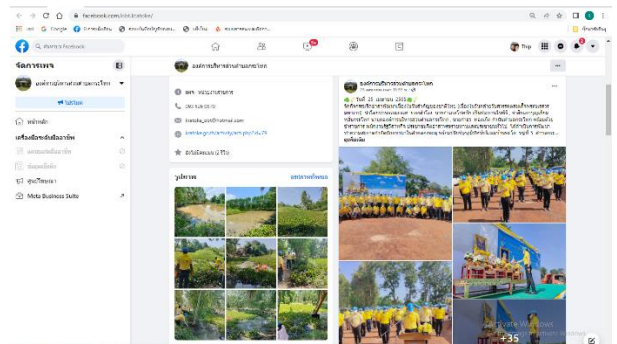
facebook.com/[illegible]

Google

จัดการเพจ

องค์การบริหารส่วนตำบลตะโกตาพิ

หน้าหลัก

Meta Business Suite

องค์การบริหารส่วนตำบลตะโกตาพิ

รูปภาพ

ดูรูปภาพทั้งหมด

องค์การบริหารส่วนตำบลตะโกตาพิ

วันที่ 28 เมษายน 2565

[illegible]

+35

Activate Windows